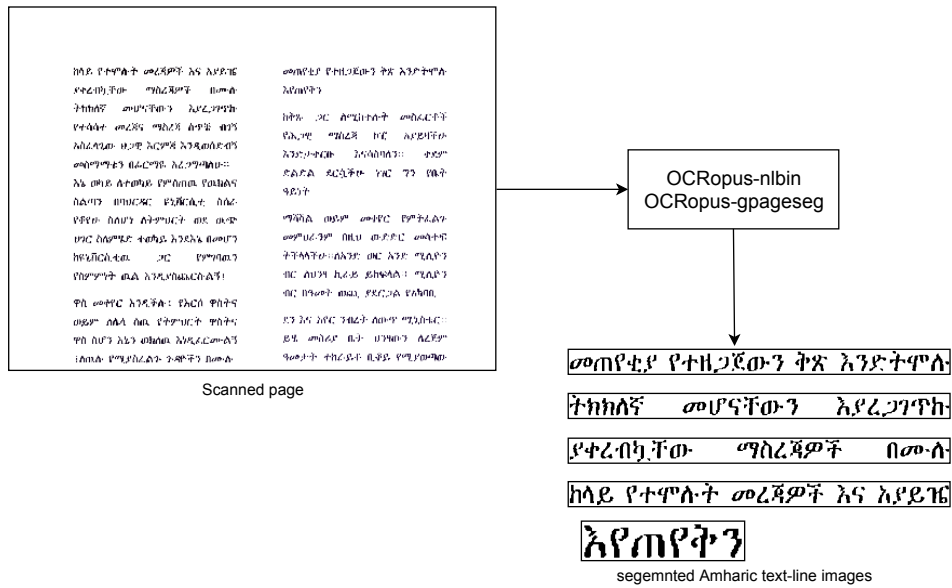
ከላይ የተሞሉት መረጃዎች እና አያይዤ ያቀረብኳቸው ማስረጃዎች በሙሉ ትክክለኛ መሆናቸውን እያረጋገጥኩ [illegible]

መጠየቂያ የተዘጋጀውን ቅጽ እንድትሞሉ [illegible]

Scanned page

OCRopus-nlbin
OCRopus-gpageseg

መጠየቂያ የተዘጋጀውን ቅጽ እንድትሞሉ

ትክክለኛ መሆናቸውን እያረጋገጥኩ

ያቀረብኳቸው ማስረጃዎች በሙሉ

ከላይ የተሞሉት መረጃዎች እና አያይዤ

እየጠየቅን

segemnted Amharic text-line images